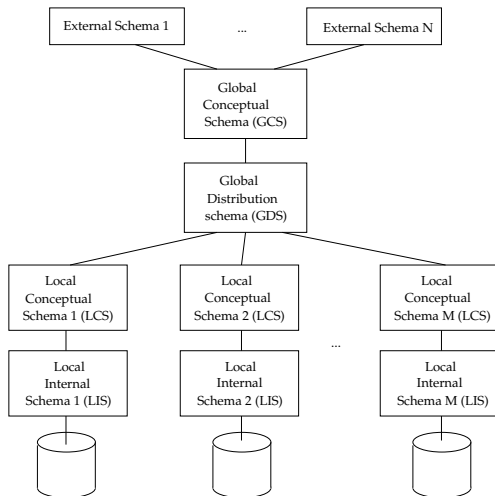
External Schema 1

...

External Schema N

Global Conceptual Schema (GCS)

Global Distribution schema (GDS)

Local Conceptual Schema 1 (LCS)

Local Conceptual Schema 2 (LCS)

Local Conceptual Schema M (LCS)

...

Local Internal Schema 1 (LIS)

Local Internal Schema 2 (LIS)

Local Internal Schema M (LIS)